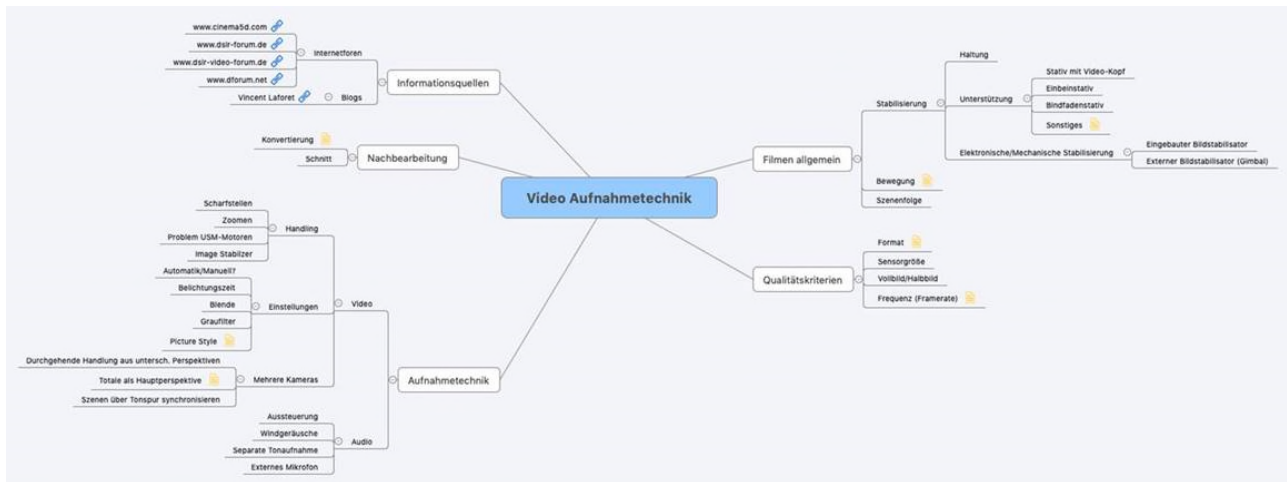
Video Aufnahmetechnik

Informationsquellen
Internetforen
www.cinema5d.com
www.dslr-forum.de
www.dslr-video-forum.de
www.dforum.net
Blogs
Vincent Laforet

Nachbearbeitung
Konvertierung
Schnitt

Aufnahmetechnik
Video
Handling
Scharfstellen
Zoomen
Problem USM-Motoren
Image Stabilizer
Einstellungen
Automatik/Manuell?
Belichtungszeit
Blende
Graufilter
Picture Style
Mehrere Kameras
Durchgehende Handlung aus untersch. Perspektiven
Totale als Hauptperspektive
Szenen über Tonspur synchronisieren
Audio
Aussteuerung
Windgeräusche
Separate Tonaufnahme
Externes Mikrofon

Filmen allgemein
Stabilisierung
Haltung
Unterstützung
Stativ mit Video-Kopf
Einbeinstativ
Bindfadenstativ
Sonstiges
Elektronische/Mechanische Stabilisierung
Eingebauter Bildstabilisator
Externer Bildstabilisator (Gimbal)
Bewegung
Szenenfolge

Qualitätskriterien
Format
Sensorgröße
Vollbild/Halbbild
Frequenz (Framerate)